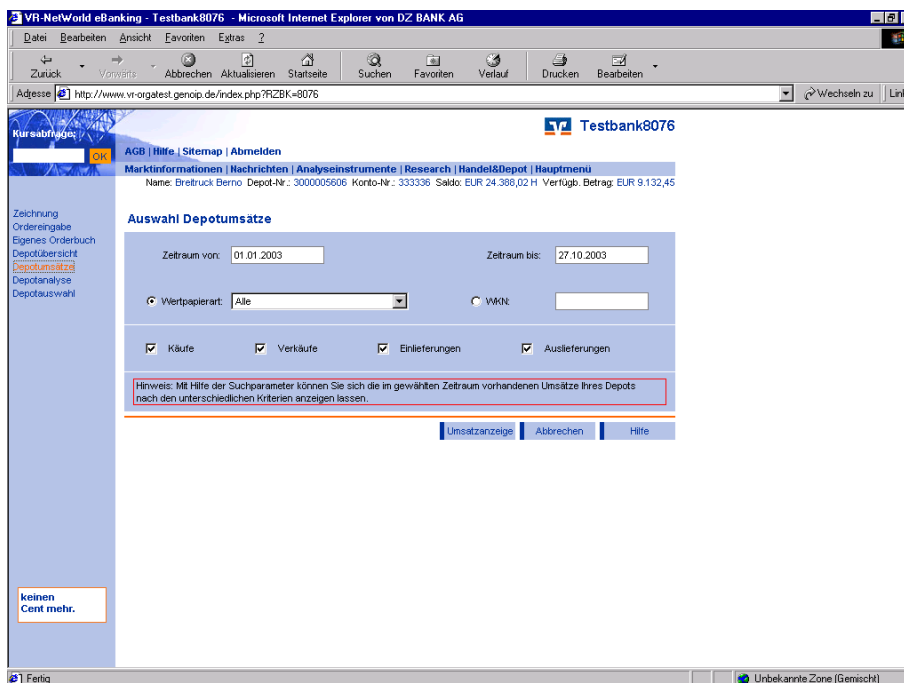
VR-NetWorld eBanking - Testbank8076 - Microsoft Internet Explorer von DZ BANK AG

Datei Bearbeiten Ansicht Favoriten Extras ?

Zurück Vorwärts Abbrechen Aktualisieren Startseite Suchen Favoriten Verlauf Drucken Bearbeiten

Adresse http://www.vr-orgatest.genoip.de/index.php?RZBK=8076 Wechseln zu Lin

Kursabfrage: OK

Testbank8076

AGB | Hilfe | Sitemap | Abmelden

Marktinformationen | Nachrichten | Analyseinstrumente | Research | Handel&Depot | Hauptmenü

Name: Breitruck Berno Depot-Nr.: 3000005606 Konto-Nr.: 333336 Saldo: EUR 24.388,02 H Verfügb. Betrag: EUR 9.132,45

Zeichnung
Ordereingabe
Eigenes Orderbuch
Depotübersicht
Depotumsätze
Depotanalyse
Depotauswahl

Auswahl Depotumsätze

Zeitraum von: 01.01.2003 Zeitraum bis: 27.10.2003

Wertpapierart: Alle WKN:

Käufe Verkäufe Einlieferungen Auslieferungen

Hinweis: Mit Hilfe der Suchparameter können Sie sich die im gewählten Zeitraum vorhandenen Umsätze Ihres Depots nach den unterschiedlichen Kriterien anzeigen lassen.

Umsatzanzeige Abbrechen Hilfe

keinen Cent mehr.

Fertig Unbekannte Zone (Gemischt)